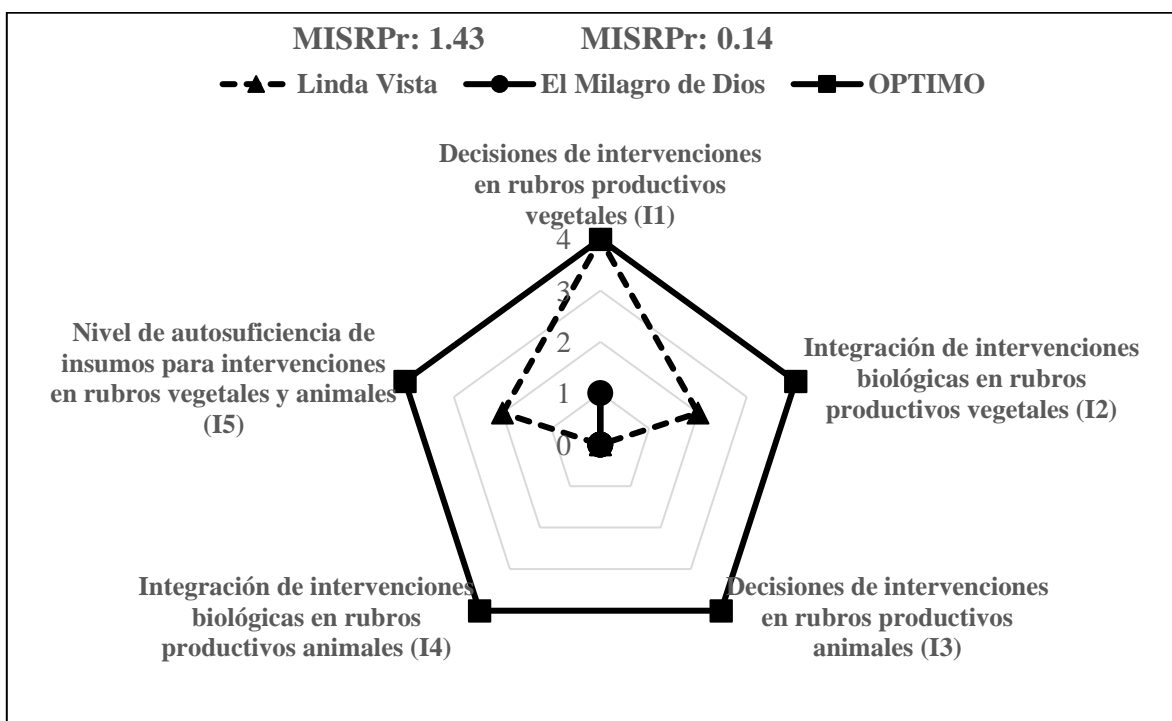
MISRPr: 1.43 MISRPr: 0.14

Linda Vista El Milagro de Dios OPTIMO

Decisiones de intervenciones en rubros productivos vegetales (I1)

4
3
2
1
0

Integración de intervenciones biológicas en rubros productivos vegetales (I2)

Decisiones de intervenciones en rubros productivos animales (I3)

Integración de intervenciones biológicas en rubros productivos animales (I4)

Nivel de autosuficiencia de insumos para intervenciones en rubros vegetales y animales (I5)